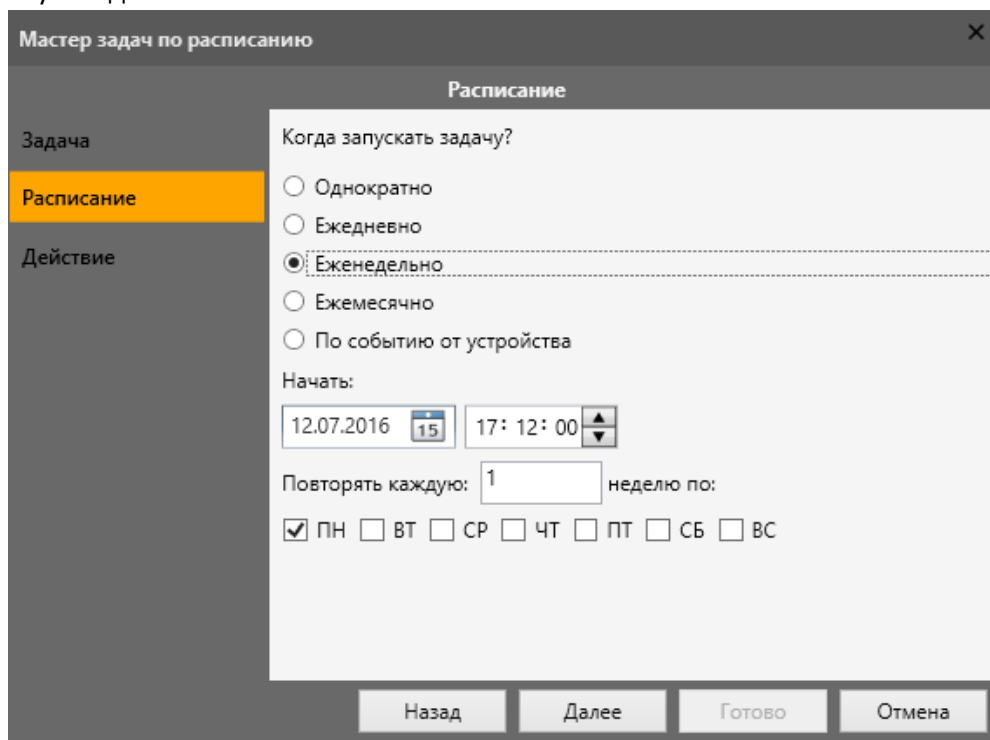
Мастер задач по расписанию

×

Расписание

Задача

Расписание

Действие

Когда запускать задачу?

Однократно

Ежедневно

Еженедельно

Ежемесячно

По событию от устройства

Начать:

12.07.2016 15 17: 12: 00

Повторять каждую: 1 неделю по:

ПН ВТ СР ЧТ ПТ СБ ВС

Назад Далее Готово Отмена